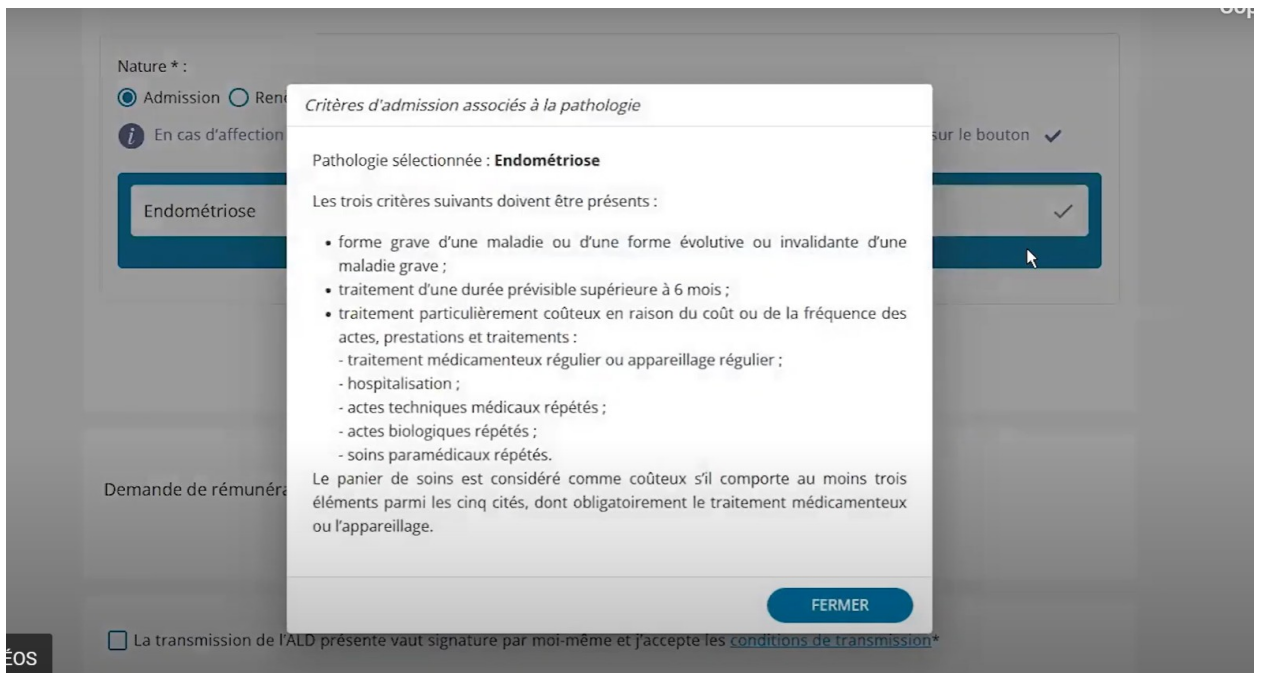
Nature * :

Admission Ren

En cas d'affection

sur le bouton

Endométriose

Demande de rémunéra

Critères d'admission associés à la pathologie

Pathologie sélectionnée : **Endométriose**

Les trois critères suivants doivent être présents :

- forme grave d'une maladie ou d'une forme évolutive ou invalidante d'une maladie grave ;
- traitement d'une durée prévisible supérieure à 6 mois ;
- traitement particulièrement coûteux en raison du coût ou de la fréquence des actes, prestations et traitements :
 - traitement médicamenteux régulier ou appareillage régulier ;
 - hospitalisation ;
 - actes techniques médicaux répétés ;
 - actes biologiques répétés ;
 - soins paramédicaux répétés.

Le panier de soins est considéré comme coûteux s'il comporte au moins trois éléments parmi les cinq cités, dont obligatoirement le traitement médicamenteux ou l'appareillage.

FERMER

La transmission de l'ALD présente vaut signature par moi-même et j'accepte les conditions de transmission*

ÉOS